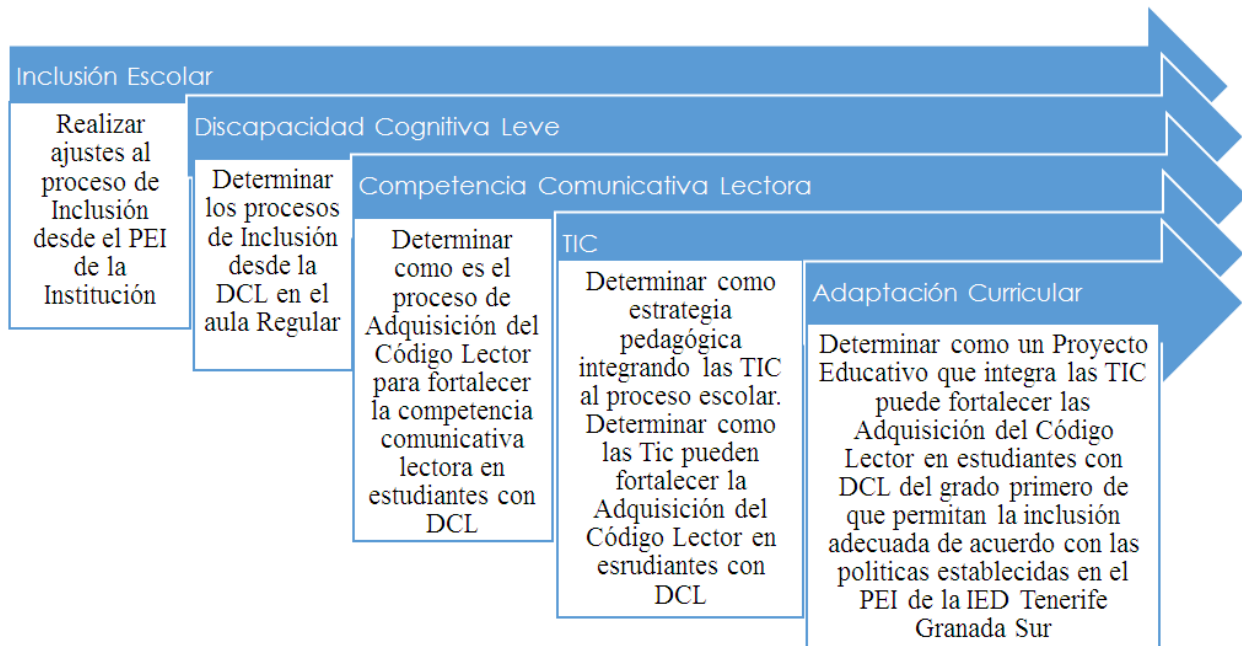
Inclusión Escolar

Realizar ajustes al proceso de Inclusión desde el PEI de la Institución

Discapacidad Cognitiva Leve

Determinar los procesos de Inclusión desde la DCL en el aula Regular

Competencia Comunicativa Lectora

Determinar como es el proceso de Adquisición del Código Lector para fortalecer la competencia comunicativa lectora en estudiantes con DCL

TIC

Determinar como estrategia pedagógica integrando las TIC al proceso escolar. Determinar como las Tic pueden fortalecer la Adquisición del Código Lector en esrudiantes con DCL

Adaptación Curricular

Determinar como un Proyecto Educativo que integra las TIC puede fortalecer las Adquisición del Código Lector en estudiantes con DCL del grado primero de que permitan la inclusión adecuada de acuerdo con las politicas establecidas en el PEI de la IED Tenerife Granada Sur